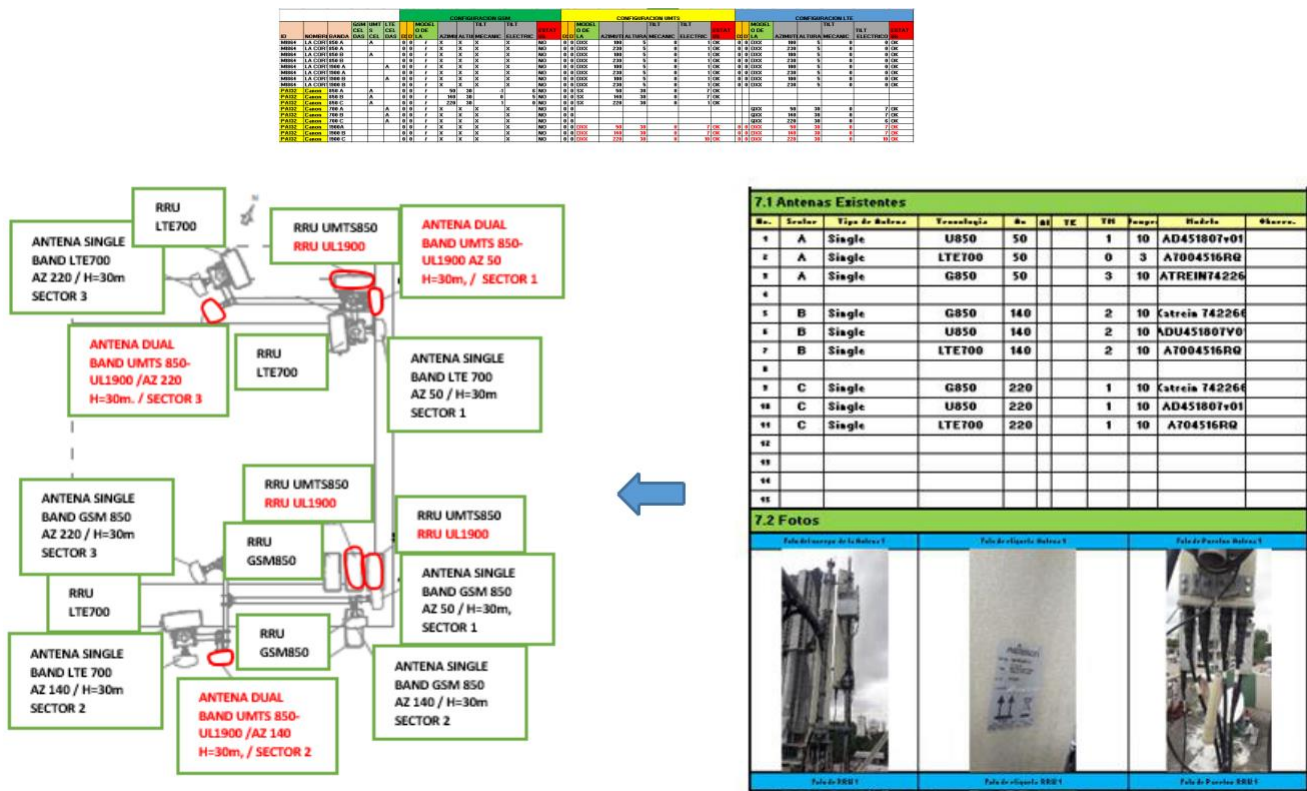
CONFIGURACION GSM
CONFIGURACION UMTS
CONFIGURACION LTE

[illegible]

RRU LTE700

RRU UMTS850
RRU UL1900

ANTENA DUAL BAND UMTS 850-UL1900 AZ 50 H=30m, / SECTOR 1

ANTENA SINGLE BAND LTE700 AZ 220 / H=30m SECTOR 3

ANTENA DUAL BAND UMTS 850-UL1900 /AZ 220 H=30m. / SECTOR 3

RRU LTE700

ANTENA SINGLE BAND LTE 700 AZ 50 / H=30m SECTOR 1

RRU UMTS850
RRU UL1900

ANTENA SINGLE BAND GSM 850 AZ 220 / H=30m SECTOR 3

RRU GSM850

RRU UMTS850
RRU UL1900

ANTENA SINGLE BAND GSM 850 AZ 50 / H=30m, SECTOR 1

RRU LTE700

ANTENA SINGLE BAND LTE 700 AZ 140 / H=30m SECTOR 2

RRU GSM850

ANTENA DUAL BAND UMTS 850-UL1900 /AZ 140 H=30m, / SECTOR 2

ANTENA SINGLE BAND GSM 850 AZ 140 / H=30m SECTOR 2

7.1 Antenas Existentes

| No. | Sector | Tipo de Antena | Tecnologia | Az | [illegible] | TE | TM | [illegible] | Modelo | Observ. |
|---|---|---|---|---|---|---|---|---|---|---|
| 1 | A | Single | U850 | 50 | | | 1 | 10 | AD451807v01 | |
| 2 | A | Single | LTE700 | 50 | | | 0 | 3 | A7004516RQ | |
| 3 | A | Single | G850 | 50 | | | 3 | 10 | ATREIN74226 | |
| 4 | | | | | | | | | | |
| 5 | B | Single | G850 | 140 | | | 2 | 10 | Katrein 742266 | |
| 6 | B | Single | U850 | 140 | | | 2 | 10 | ADU451807V0 | |
| 7 | B | Single | LTE700 | 140 | | | 2 | 10 | A7004516RQ | |
| 8 | | | | | | | | | | |
| 9 | C | Single | G850 | 220 | | | 1 | 10 | Katrein 742266 | |
| 10 | C | Single | U850 | 220 | | | 1 | 10 | AD451807v01 | |
| 11 | C | Single | LTE700 | 220 | | | 1 | 10 | A704516RQ | |
| 12 | | | | | | | | | | |
| 13 | | | | | | | | | | |
| 14 | | | | | | | | | | |
| 15 | | | | | | | | | | |

7.2 Fotos

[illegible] Antena 1
Foto de etiqueta Antena 1
Foto de Puertos Antena 1

Foto de RRU 1
Foto de etiqueta RRU 1
Foto de Puertos RRU 1